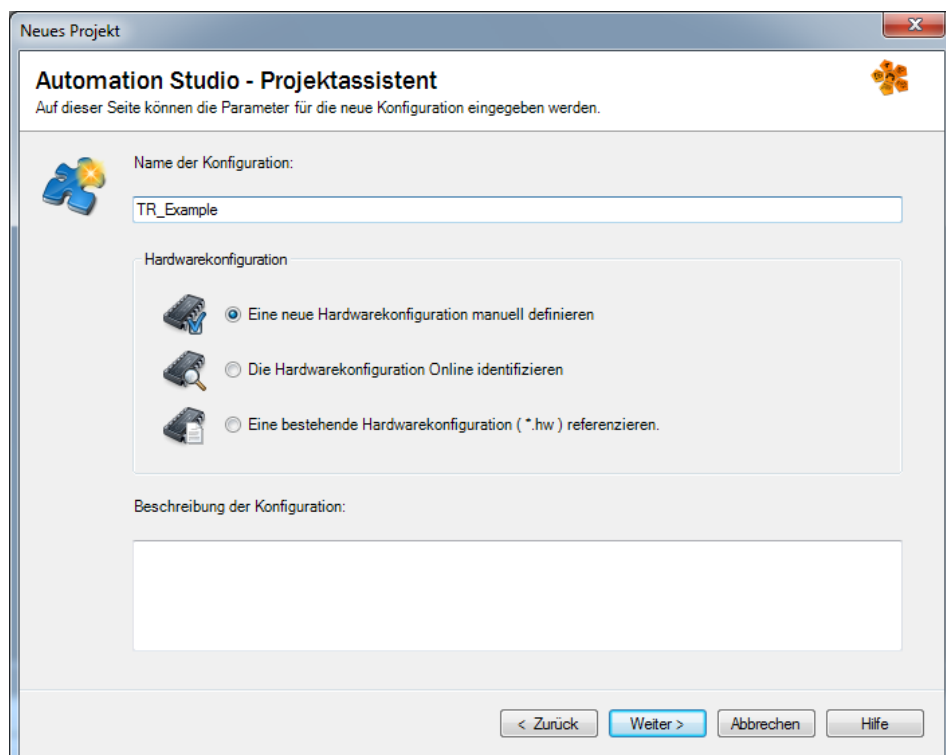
Neues Projekt

Automation Studio - Projektassistent
Auf dieser Seite können die Parameter für die neue Konfiguration eingegeben werden.

Name der Konfiguration:

TR_Example

Hardwarekonfiguration

Eine neue Hardwarekonfiguration manuell definieren

Die Hardwarekonfiguration Online identifizieren

Eine bestehende Hardwarekonfiguration ( *.hw ) referenzieren.

Beschreibung der Konfiguration:

< Zurück

Weiter >

Abbrechen

Hilfe